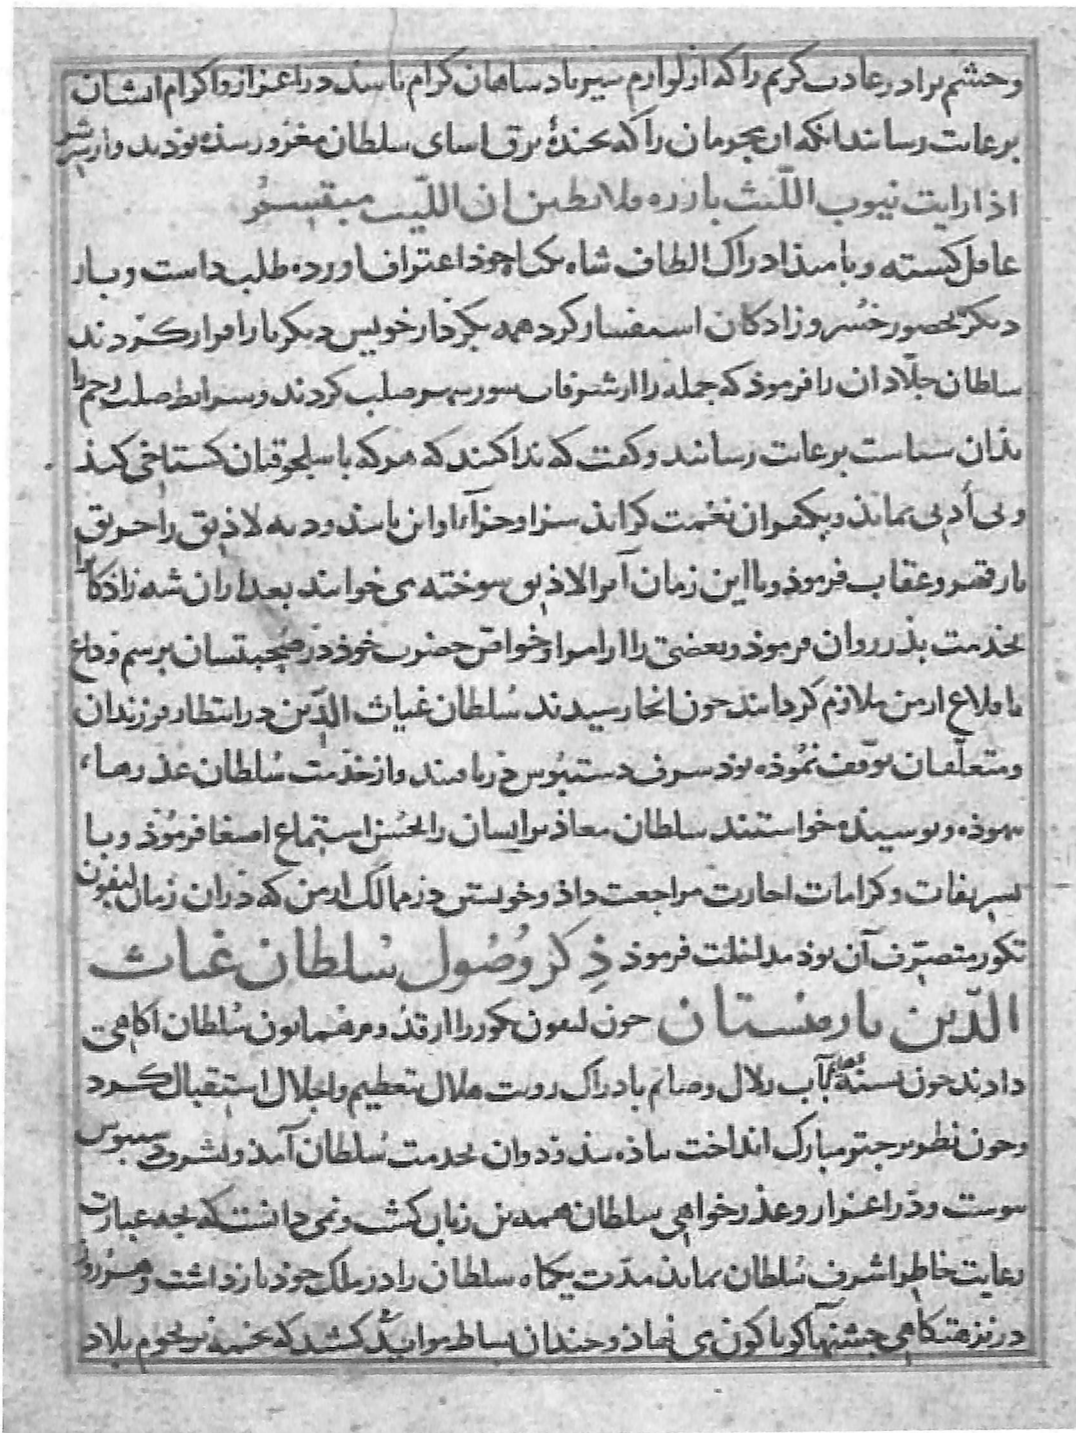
وحشم براد رعادت کریم راکه از لوازم سیر پادشاهان کرام باشد در اعزاز و اکرام ایشان برعایت رسانید انکه از مجرمان راکه بحضرت رق اسای سلطان مغرور شده بودند و از شعر

اذا رایت نیوب اللیث بارزه فلا تظنن ان اللیث مبتسم

غافل کشته و باستعداد ادراک الطاف شاه بکلی خود اعتراف آورده طلب داشت و بار دیگر بحضور خسرو زادکان استفسار کرده همه بکردار خویش دیکرباره اقرار کردند سلطان جلادان را فرمود که جمله را از شرفات سور بسر سو صلب کردند و شرایط صلب و رحم را بدان سیاست برعایت رسانید و گفت که ندا کنند که هر که با سلجوقیان گستاخی کند و بی ادبی نماید و بکفران نعمت کراید سزا و جزای او این باشد و دو به لاذیق را حراق بار قصور و عقاب فرمود و تا این زمان آن را الاذیق سوخته می خوانند بعد از ان شهزادکان بخدمت بدرروان فرمود و بعضی را از امرا و خواص حضرت خود در صحبت ایشان برسم وداع تا ملاع ارزن ملازم کردانید چون انجا رسیدند سلطان غیاث الدین در استطاعه و زندان و متعلقان توقف نموده بود شرف دستبوس در یافتند و از خدمت سلطان عذر و دعا نموده و بوسیدند خواستند سلطان معاذ بر ایشان را الحسن استماع اصغا فرمود و با تشریفات و کرامات اجازت مراجعت داد و خویشتن در ممالک ارزن که در آن زمان بفنون تکور متصرف آن بود مداخلت فرمود ذکر وصول سلطان غیاث الدین بارمنستان چون لیعون تکور را از قدوم همایون سلطان آگاهی دادند چون تشنه آب زلال و صائم باد راک رویت هلال تعظیم و اجلال استقبال کرده و چون نظر بر چتر مبارک انداخت پیاده شد و دوان بخدمت سلطان آمد و بشرف بساط بوس پیوست و در اعتذار و عذرخواهی سلطان همه تن زبان گشته و نمی دانست که بچه عبارت رعایت خاطر اشرف سلطان نماید مدتی بکاه سلطان را در ملک خود باز داشت و هر روز در نزهتگاهی جشنها کرد با کون می نهاد و چندان ساطع ... کشید که عنه ... بلاد